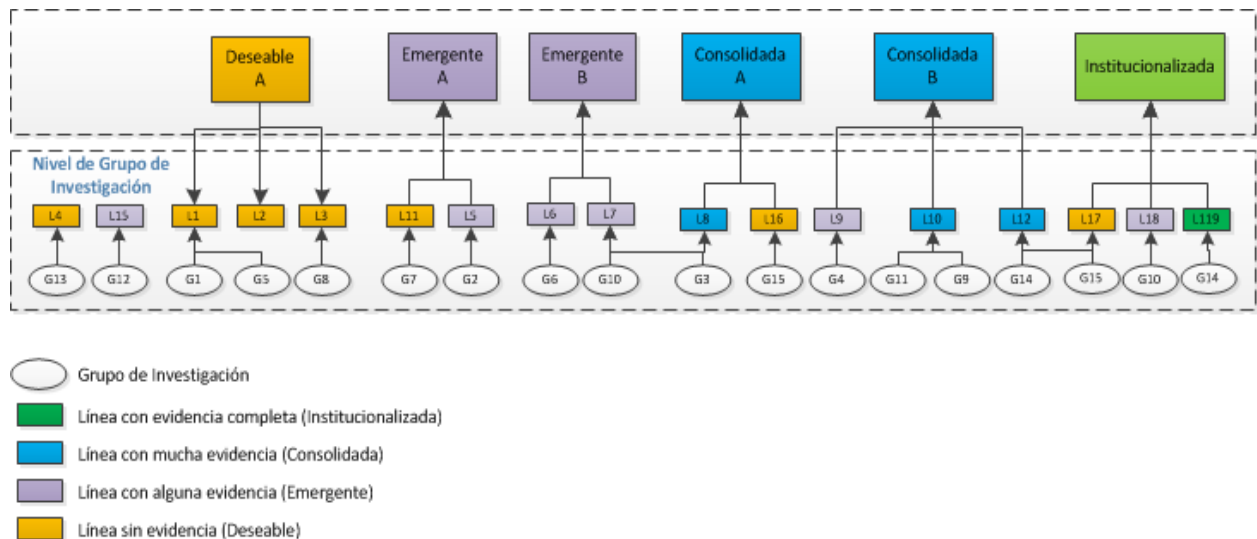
Deseable A

Emergente A

Emergente B

Consolidada A

Consolidada B

Institucionalizada

Nivel de Grupo de Investigación

L4 L15 L1 L2 L3 L11 L5 L6 L7 L8 L16 L9 L10 L12 L17 L18 L119

G13 G12 G1 G5 G8 G7 G2 G6 G10 G3 G15 G4 G11 G9 G14 G15 G10 G14

Grupo de Investigación

Línea con evidencia completa (Institucionalizada)

Línea con mucha evidencia (Consolidada)

Línea con alguna evidencia (Emergente)

Línea sin evidencia (Deseable)